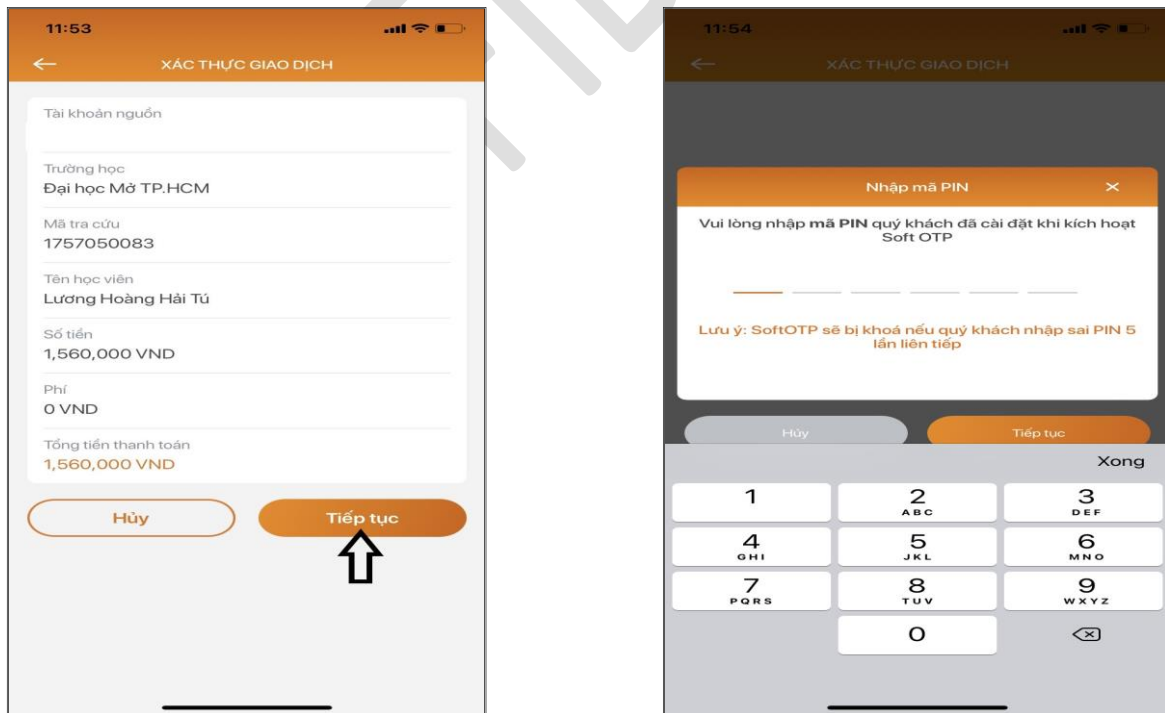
11:53

XÁC THỰC GIAO DỊCH

Tài khoản nguồn

Trường học
Đại học Mở TP.HCM

Mã tra cứu
1757050083

Tên học viên
Lương Hoàng Hải Tú

Số tiền
1,560,000 VND

Phí
0 VND

Tổng tiền thanh toán
1,560,000 VND

Hủy

Tiếp tục

11:54

XÁC THỰC GIAO DỊCH

Nhập mã PIN

Vui lòng nhập mã PIN quý khách đã cài đặt khi kích hoạt Soft OTP

Lưu ý: SoftOTP sẽ bị khoá nếu quý khách nhập sai PIN 5 lần liên tiếp

Hủy

Tiếp tục

Xong

1
2 ABC
3 DEF
4 GHI
5 JKL
6 MNO
7 PQRS
8 TUV
9 WXYZ
0